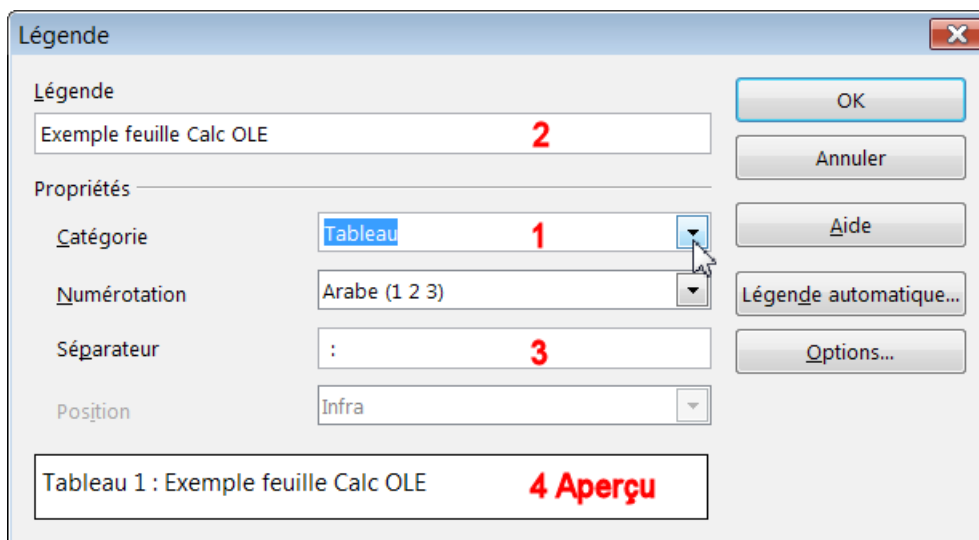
Légende

Légende

Exemple feuille Calc OLE

2

Propriétés

Catégorie

Tableau

1

Numérotation

Arabe (1 2 3)

Séparateur

:

3

Position

Infra

Tableau 1 : Exemple feuille Calc OLE

4 Aperçu

OK

Annuler

Aide

Légende automatique...

Options...